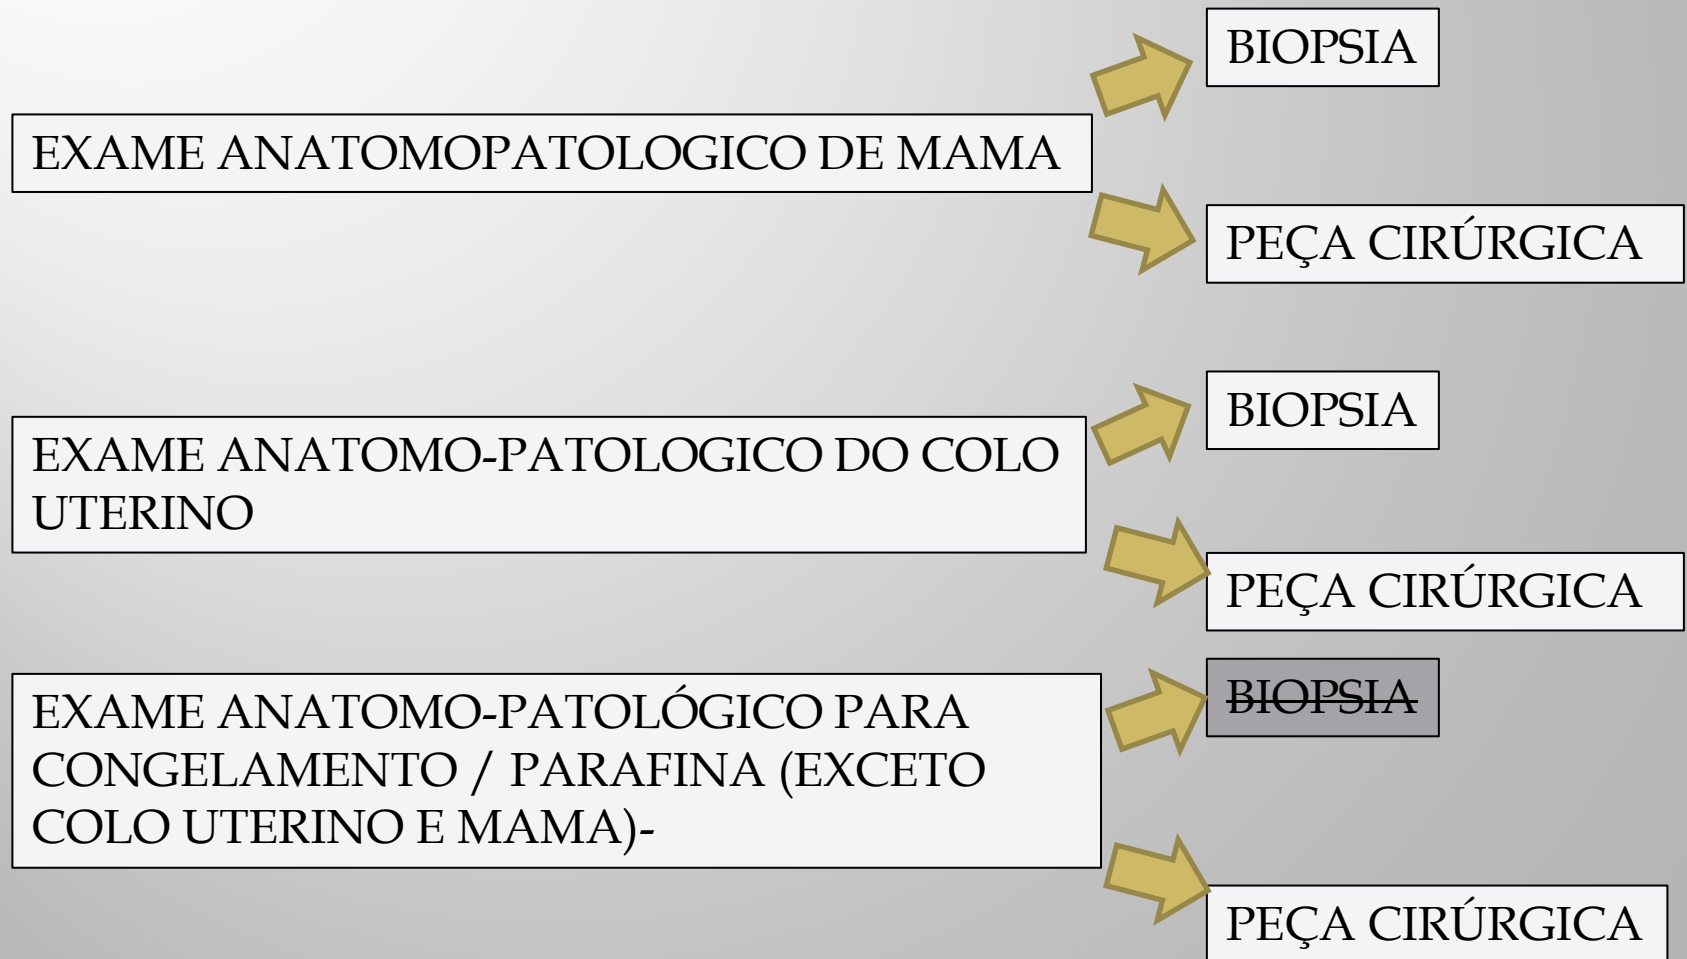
EXAME ANATOMOPATOLOGICO DE MAMA

BIOPSIA

PEÇA CIRÚRGICA

EXAME ANATOMO-PATOLOGICO DO COLO UTERINO

BIOPSIA

PEÇA CIRÚRGICA

EXAME ANATOMO-PATOLÓGICO PARA CONGELAMENTO / PARAFINA (EXCETO COLO UTERINO E MAMA)-

~~BIOPSIA~~

PEÇA CIRÚRGICA